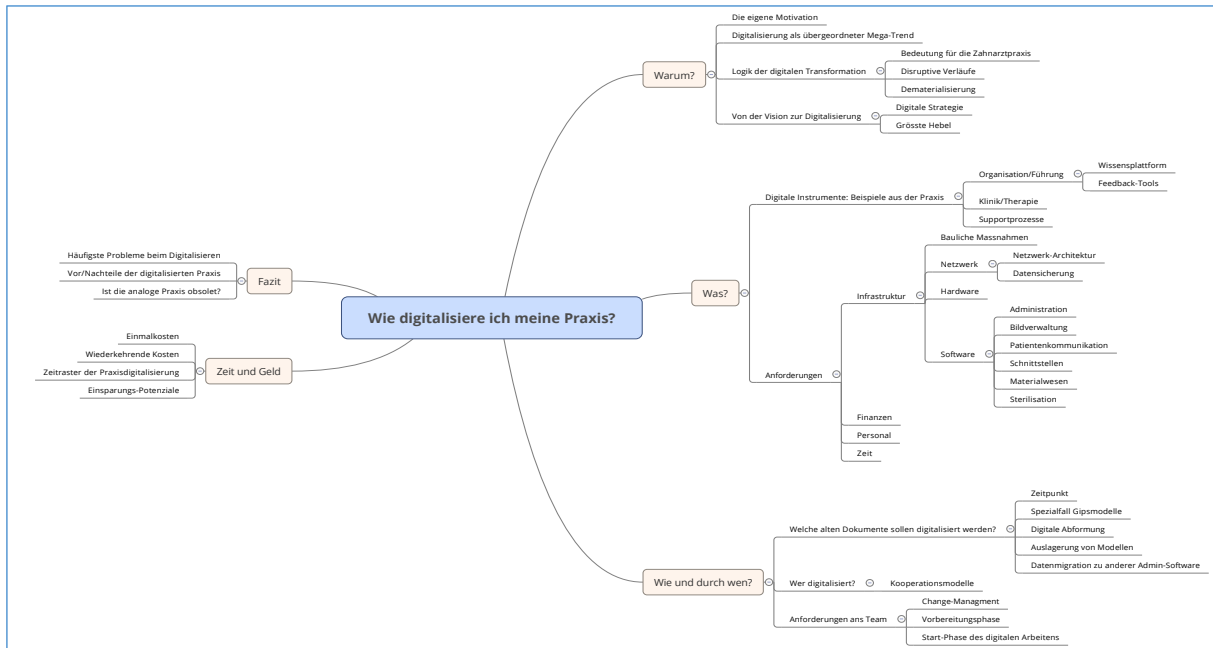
Wie digitalisiere ich meine Praxis?

Warum?
Die eigene Motivation
Digitalisierung als übergeordneter Mega-Trend
Logik der digitalen Transformation
Bedeutung für die Zahnarztpraxis
Disruptive Verläufe
Dematerialisierung
Von der Vision zur Digitalisierung
Digitale Strategie
Grösste Hebel

Was?
Digitale Instrumente: Beispiele aus der Praxis
Organisation/Führung
Wissensplattform
Feedback-Tools
Klinik/Therapie
Supportprozesse
Anforderungen
Infrastruktur
Bauliche Massnahmen
Netzwerk
Netzwerk-Architektur
Datensicherung
Hardware
Software
Administration
Bildverwaltung
Patientenkommunikation
Schnittstellen
Materialwesen
Sterilisation
Finanzen
Personal
Zeit

Wie und durch wen?
Welche alten Dokumente sollen digitalisiert werden?
Zeitpunkt
Spezialfall Gipsmodelle
Digitale Abformung
Auslagerung von Modellen
Datenmigration zu anderer Admin-Software
Wer digitalisiert?
Kooperationsmodelle
Anforderungen ans Team
Change-Managment
Vorbereitungsphase
Start-Phase des digitalen Arbeitens

Fazit
Häufigste Probleme beim Digitalisieren
Vor/Nachteile der digitalisierten Praxis
Ist die analoge Praxis obsolet?

Zeit und Geld
Einmalkosten
Wiederkehrende Kosten
Zeitraster der Praxisdigitalisierung
Einsparungs-Potenziale